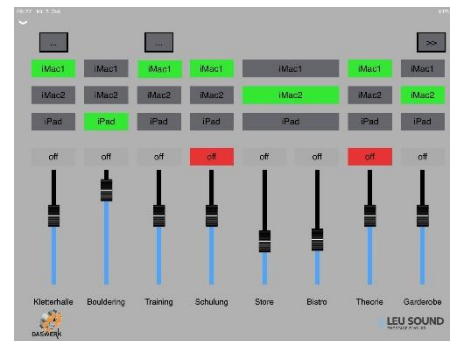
...
...
>>

iMac1 iMac1 iMac1 iMac1 iMac1 iMac1 iMac1

iMac2 iMac2 iMac2 iMac2 iMac2 iMac2 iMac2

iPad iPad iPad iPad iPad iPad iPad

off off off off off off off off

Kletterhalle Bouldering Training Schulung Store Bistro Theorie Garderobe

DAS WERK

LEU SOUND